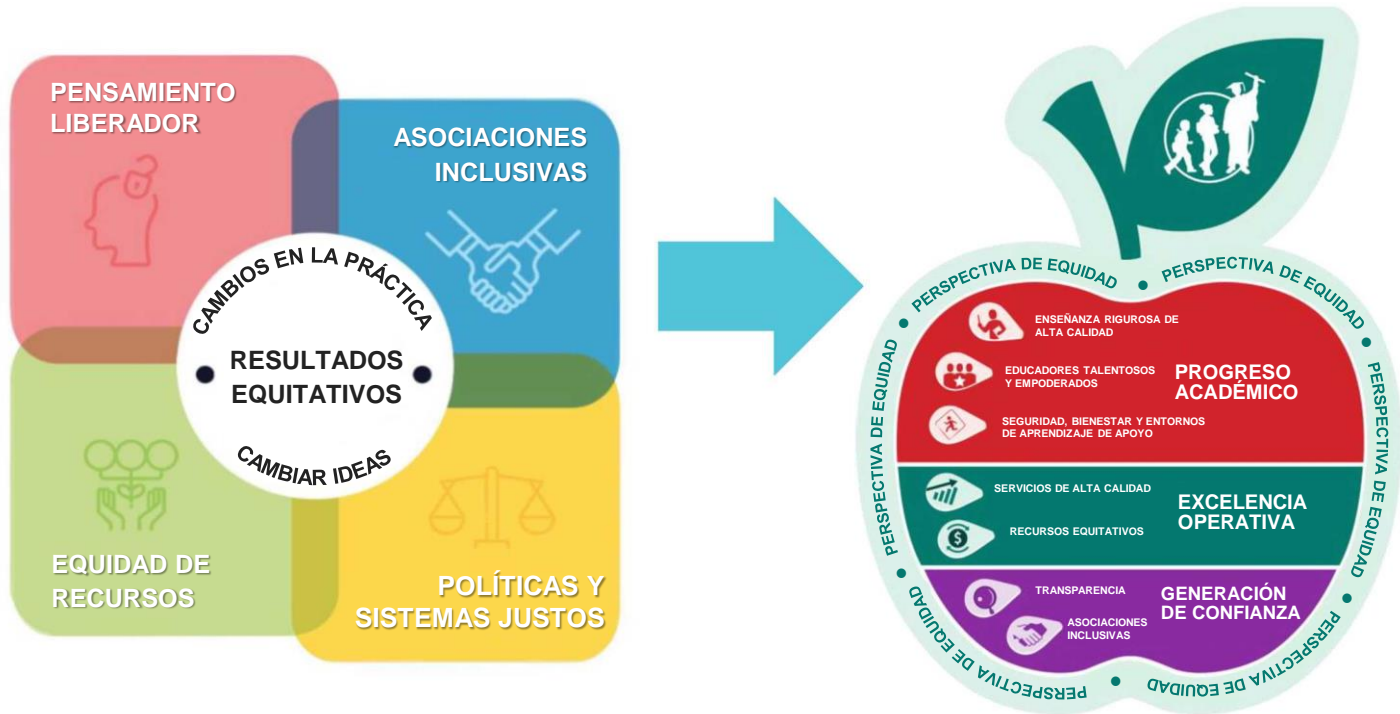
PENSAMIENTO LIBERADOR

ASOCIACIONES INCLUSIVAS

CAMBIOS EN LA PRÁCTICA

RESULTADOS EQUITATIVOS

CAMBIAR IDEAS

EQUIDAD DE RECURSOS

POLÍTICAS Y SISTEMAS JUSTOS

PERSPECTIVA DE EQUIDAD • PERSPECTIVA DE EQUIDAD • PERSPECTIVA DE EQUIDAD • PERSPECTIVA DE EQUIDAD • PERSPECTIVA DE EQUIDAD • PERSPECTIVA DE EQUIDAD • PERSPECTIVA DE EQUIDAD • PERSPECTIVA DE EQUIDAD

ENSEÑANZA RIGUROSA DE ALTA CALIDAD

EDUCADORES TALENTOSOS Y EMPODERADOS

SEGURIDAD, BIENESTAR Y ENTORNOS DE APRENDIZAJE DE APOYO

PROGRESO ACADÉMICO

SERVICIOS DE ALTA CALIDAD

RECURSOS EQUITATIVOS

EXCELENCIA OPERATIVA

TRANSPARENCIA

ASOCIACIONES INCLUSIVAS

GENERACIÓN DE CONFIANZA